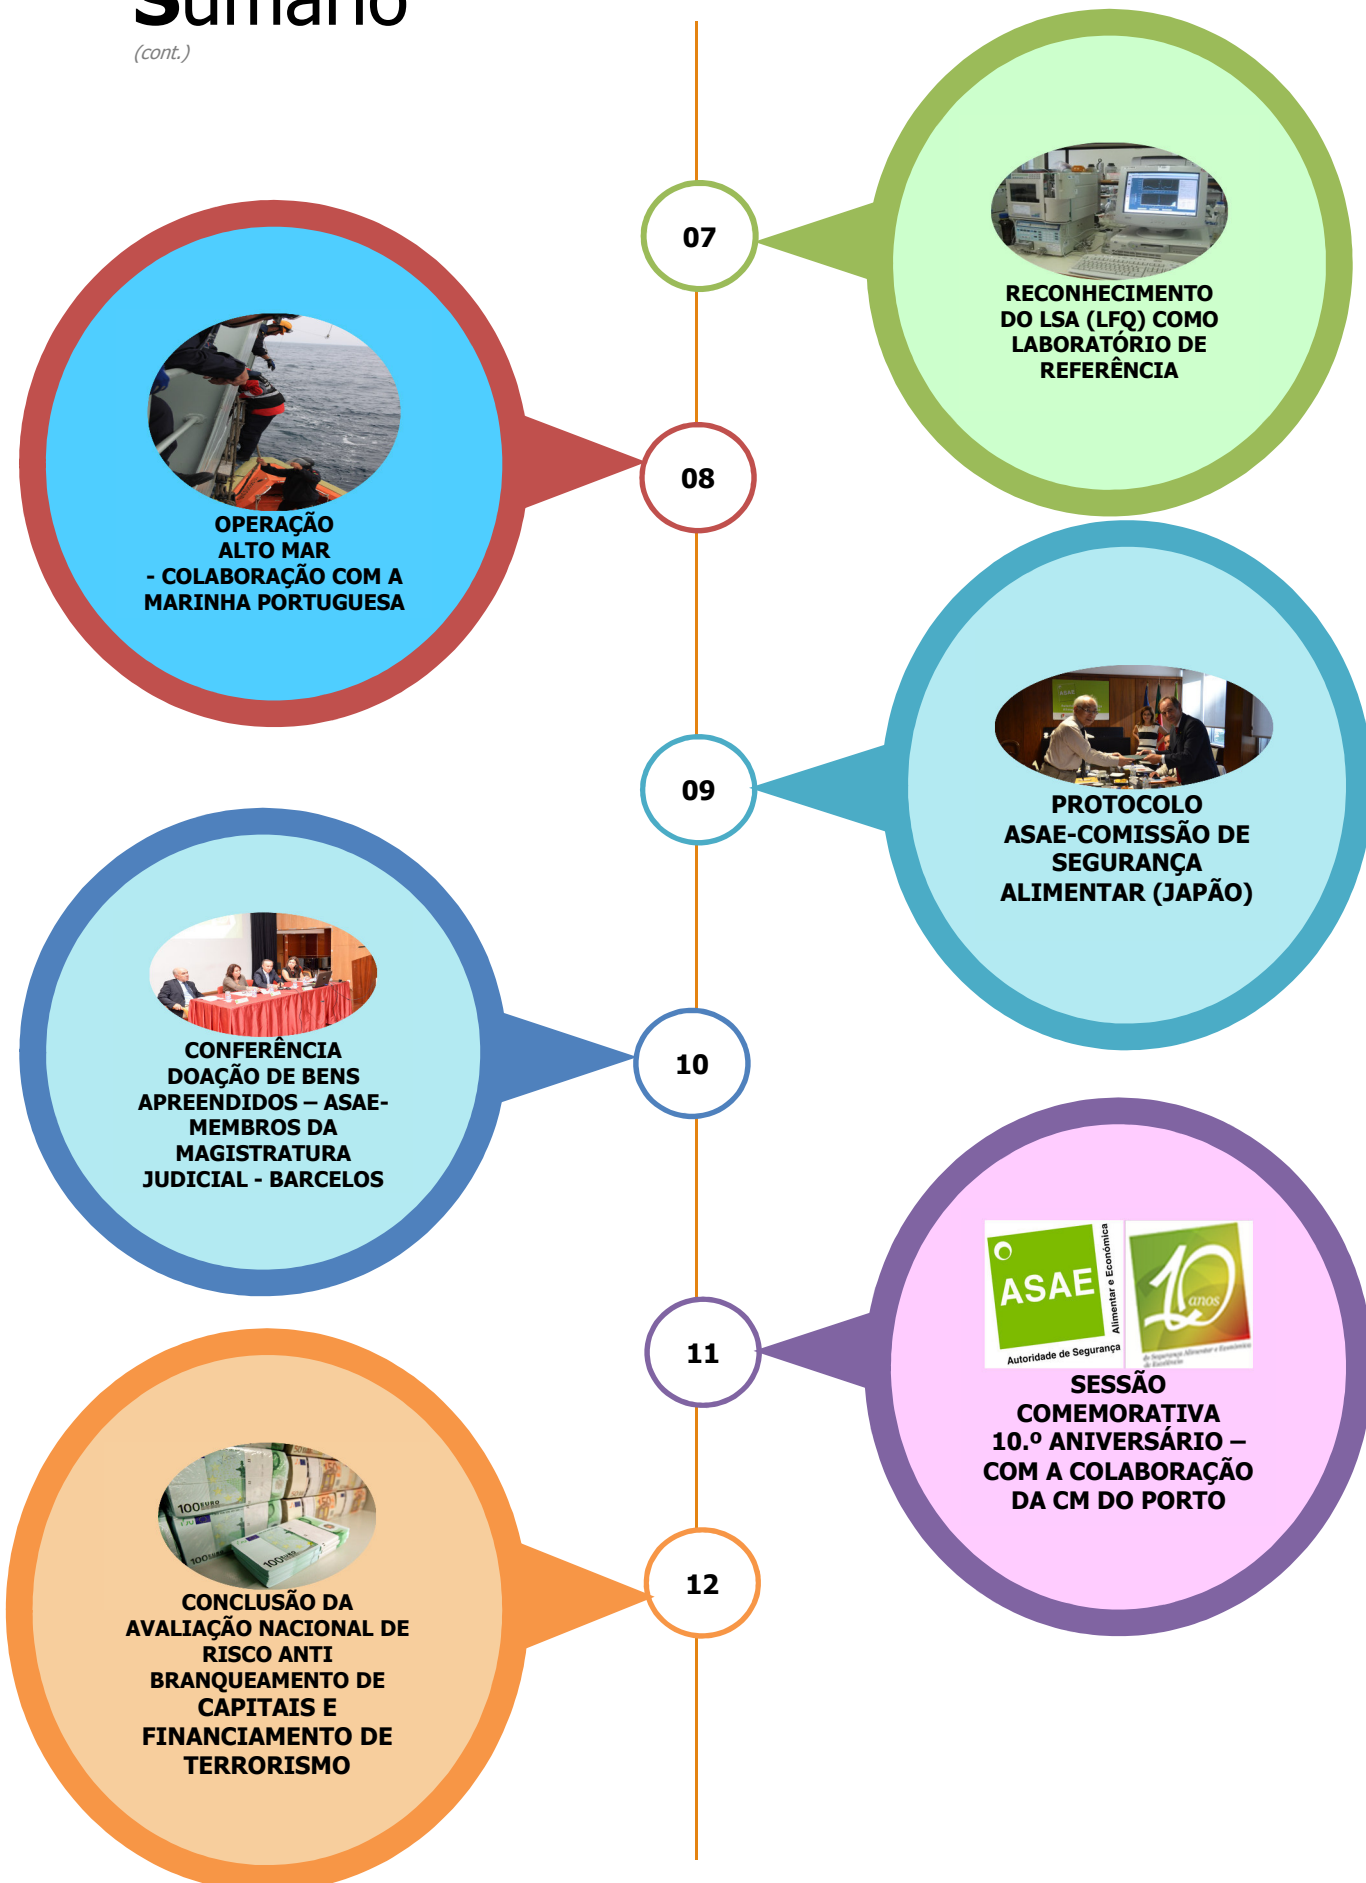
Sumário
(cont.)

07

RECONHECIMENTO DO LSA (LFQ) COMO LABORATÓRIO DE REFERÊNCIA

08

OPERAÇÃO ALTO MAR - COLABORAÇÃO COM A MARINHA PORTUGUESA

09

PROTOCOLO ASAE-COMISSÃO DE SEGURANÇA ALIMENTAR (JAPÃO)

10

CONFERÊNCIA DOAÇÃO DE BENS APREENDIDOS – ASAE-MEMBROS DA MAGISTRATURA JUDICIAL - BARCELOS

11

ASAE
Autoridade de Segurança Alimentar e Económica
10 anos

SESSÃO COMEMORATIVA 10.º ANIVERSÁRIO – COM A COLABORAÇÃO DA CM DO PORTO

12

CONCLUSÃO DA AVALIAÇÃO NACIONAL DE RISCO ANTI BRANQUEAMENTO DE CAPITAIS E FINANCIAMENTO DE TERRORISMO